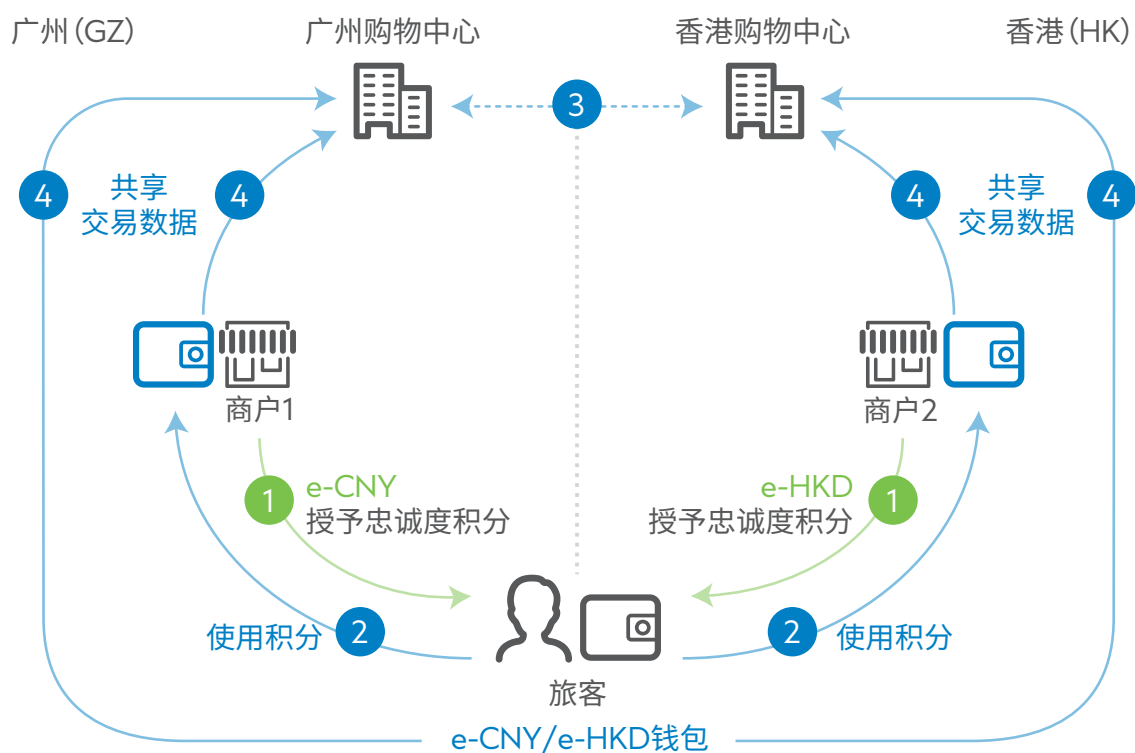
广州(GZ)

广州购物中心

香港购物中心

香港(HK)

3

4

共享
交易数据

4

4

共享
交易数据

4

商户1

商户2

1

e-CNY
授予忠诚度积分

e-HKD
授予忠诚度积分

1

使用积分

2

2

使用积分

旅客

e-CNY/e-HKD钱包